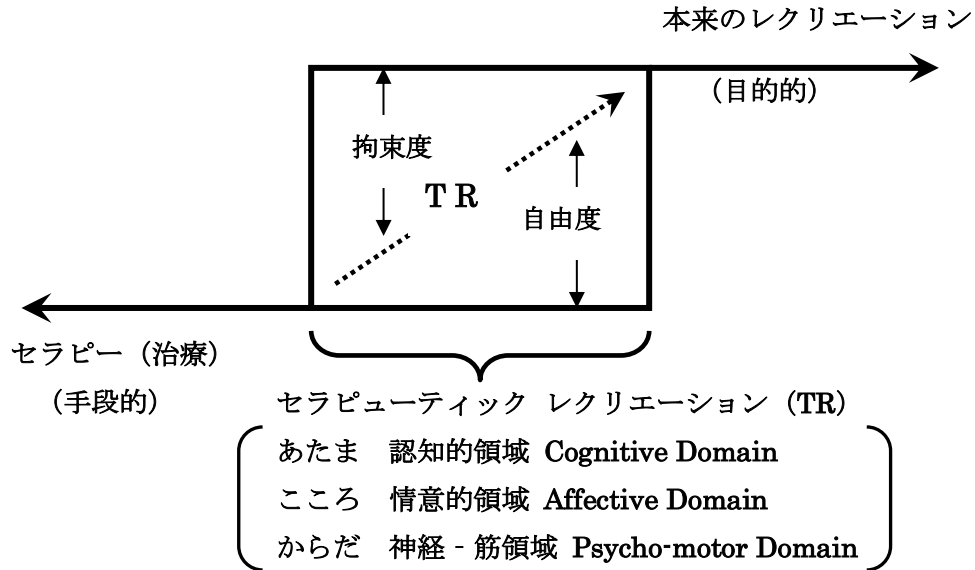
本来のレクリエーション

（目的的）

拘束度

TR

自由度

セラピー（治療）

（手段的）

セラピューティック レクリエーション（TR）

あたま 認知的領域 Cognitive Domain

こころ 情意的領域 Affective Domain

からだ 神経 - 筋領域 Psycho-motor Domain